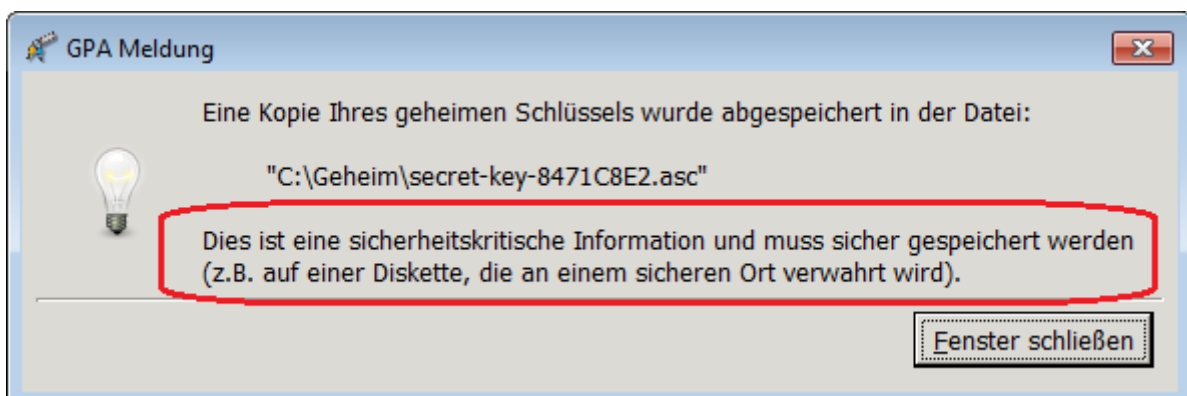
GPA Meldung

Eine Kopie Ihres geheimen Schlüssels wurde abgespeichert in der Datei:

"C:\Geheim\secret-key-8471C8E2.asc"

Dies ist eine sicherheitskritische Information und muss sicher gespeichert werden (z.B. auf einer Diskette, die an einem sicheren Ort verwahrt wird).

Fenster schließen